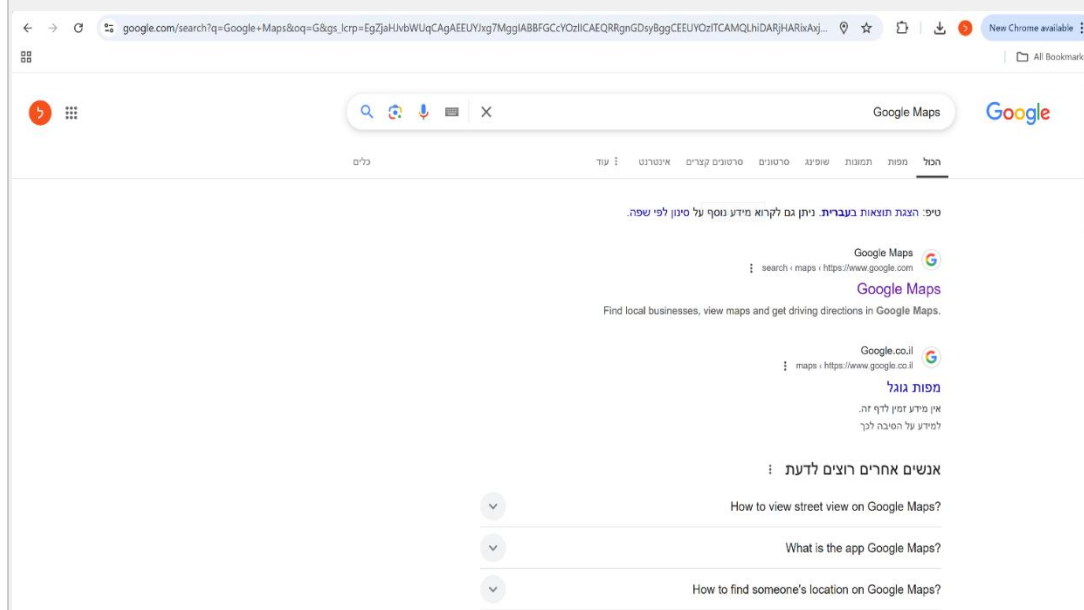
google.com/search?q=Google+Maps&oq=G&gs_lcrp=EgZjaHJvbWUqCAgAEEUYJxg7MggIABBFGCcYOzIICAEQRRgnGDsyBggCEEUYOzITCAMQLhiDARjHARixAxj...

New Chrome available

All Bookmarks

Google Maps

Google

הכול מפות תמונות שופינג סרטונים סרטונים קצרים אינטרנט ⋮ עוד

כלים

טיפ: הצגת תוצאות בעברית. ניתן גם לקרוא מידע נוסף על סינון לפי שפה.

Google Maps
https://www.google.com › maps › search

Google Maps

Find local businesses, view maps and get driving directions in Google Maps.

Google.co.il
https://www.google.co.il › maps

מפות גוגל

אין מידע זמין לדף זה.
למידע על הסיבה לכך

אנשים אחרים רוצים לדעת

How to view street view on Google Maps?

What is the app Google Maps?

How to find someone's location on Google Maps?